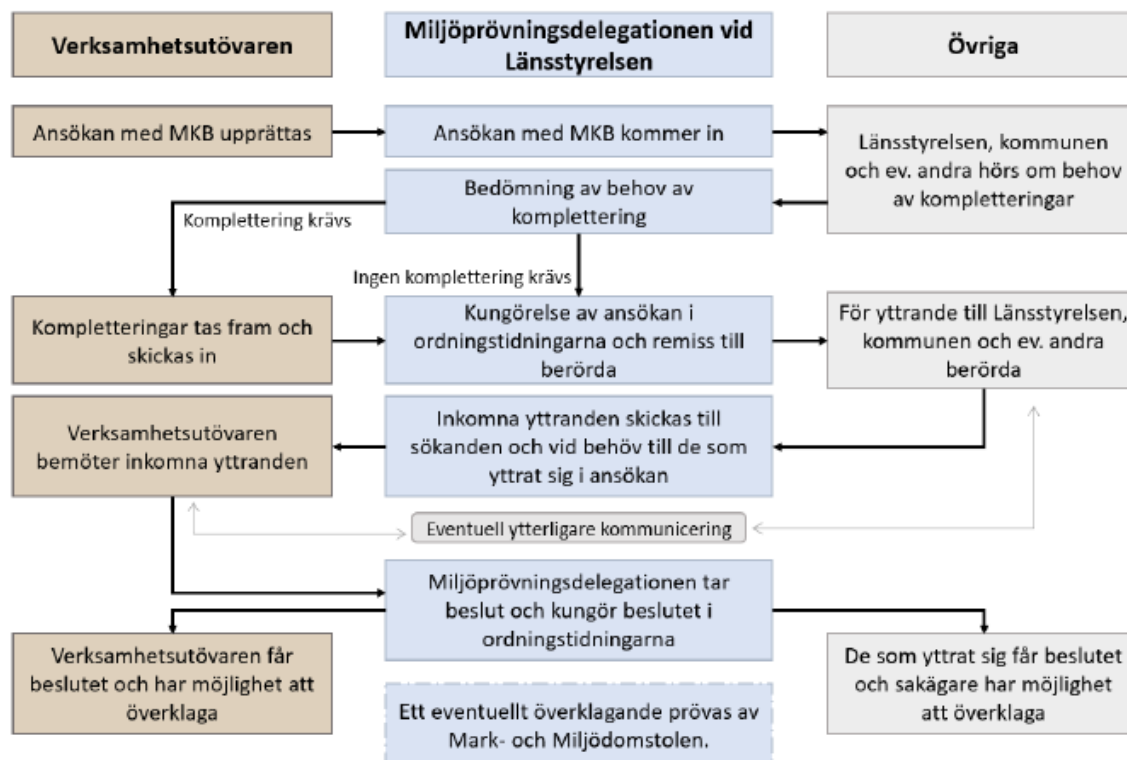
Verksamhetsutövaren

Miljöprövningsdelegationen vid Länsstyrelsen

Övriga

Ansökan med MKB upprättas

Ansökan med MKB kommer in

Länsstyrelsen, kommunen och ev. andra hörs om behov av kompletteringar

Bedömning av behov av komplettering

Komplettering krävs

Ingen komplettering krävs

Kompletteringar tas fram och skickas in

Kungörelse av ansökan i ordningstidningarna och remiss till berörda

För yttrande till Länsstyrelsen, kommunen och ev. andra berörda

Verksamhetsutövaren bemöter inkomna yttranden

Inkomna yttranden skickas till sökanden och vid behöv till de som yttrat sig i ansökan

Eventuell ytterligare kommunicering

Miljöprövningsdelegationen tar beslut och kungör beslutet i ordningstidningarna

Verksamhetsutövaren får beslutet och har möjlighet att överklaga

De som yttrat sig får beslutet och sakägare har möjlighet att överklaga

Ett eventuellt överklagande prövas av Mark- och Miljödomstolen.